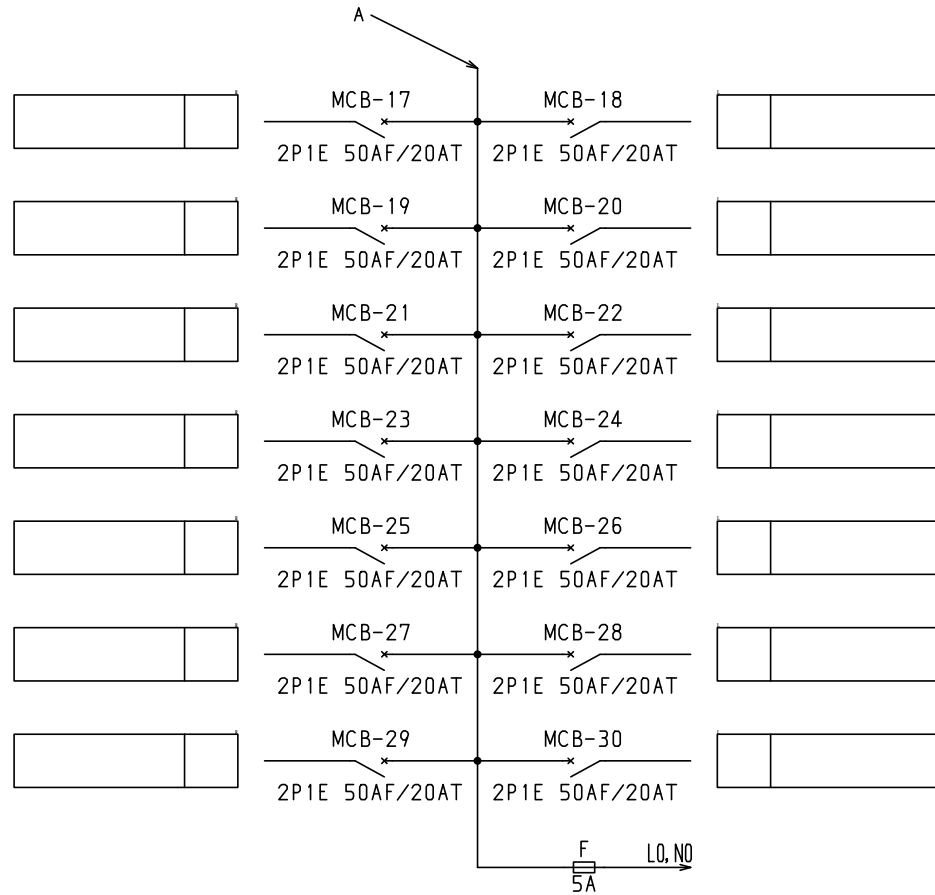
A

MCB-17
2P1E 50AF/20AT

MCB-18
2P1E 50AF/20AT

MCB-19
2P1E 50AF/20AT

MCB-20
2P1E 50AF/20AT

MCB-21
2P1E 50AF/20AT

MCB-22
2P1E 50AF/20AT

MCB-23
2P1E 50AF/20AT

MCB-24
2P1E 50AF/20AT

MCB-25
2P1E 50AF/20AT

MCB-26
2P1E 50AF/20AT

MCB-27
2P1E 50AF/20AT

MCB-28
2P1E 50AF/20AT

MCB-29
2P1E 50AF/20AT

MCB-30
2P1E 50AF/20AT

F
5A
L0, N0